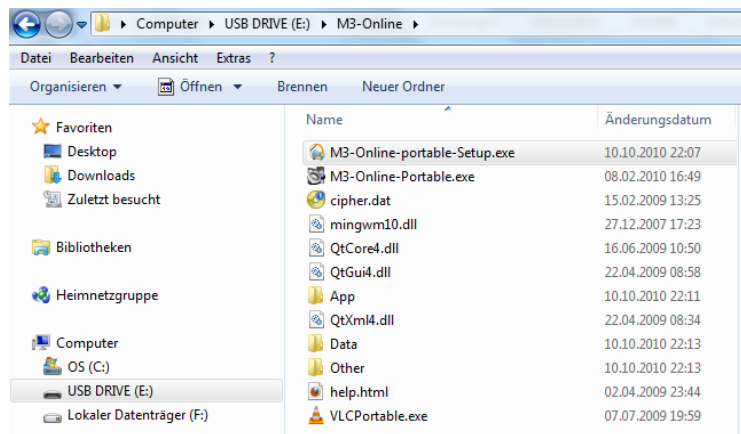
▸ Computer ▸ USB DRIVE (E:) ▸ M3-Online ▸

Datei Bearbeiten Ansicht Extras ?

Organisieren ▾ Öffnen ▾ Brennen Neuer Ordner

Favoriten
Desktop
Downloads
Zuletzt besucht

Bibliotheken

Heimnetzgruppe

Computer
OS (C:)
USB DRIVE (E:)
Lokaler Datenträger (F:)

| Name | Änderungsdatum |
|---|---|
| M3-Online-portable-Setup.exe | 10.10.2010 22:07 |
| M3-Online-Portable.exe | 08.02.2010 16:49 |
| cipher.dat | 15.02.2009 13:25 |
| mingwm10.dll | 27.12.2007 17:23 |
| QtCore4.dll | 16.06.2009 10:50 |
| QtGui4.dll | 22.04.2009 08:58 |
| App | 10.10.2010 22:11 |
| QtXml4.dll | 22.04.2009 08:34 |
| Data | 10.10.2010 22:13 |
| Other | 10.10.2010 22:13 |
| help.html | 02.04.2009 23:44 |
| VLCPortable.exe | 07.07.2009 19:59 |